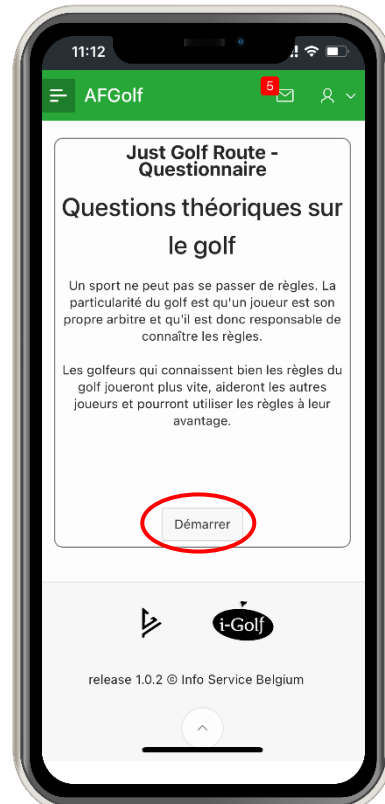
11:12

AFGolf

5

Just Golf Route - Questionnaire

Questions théoriques sur le golf

Un sport ne peut pas se passer de règles. La particularité du golf est qu'un joueur est son propre arbitre et qu'il est donc responsable de connaître les règles.

Les golfeurs qui connaissent bien les règles du golf joueront plus vite, aideront les autres joueurs et pourront utiliser les règles à leur avantage.

Démarrer

i-Golf

release 1.0.2 © Info Service Belgium